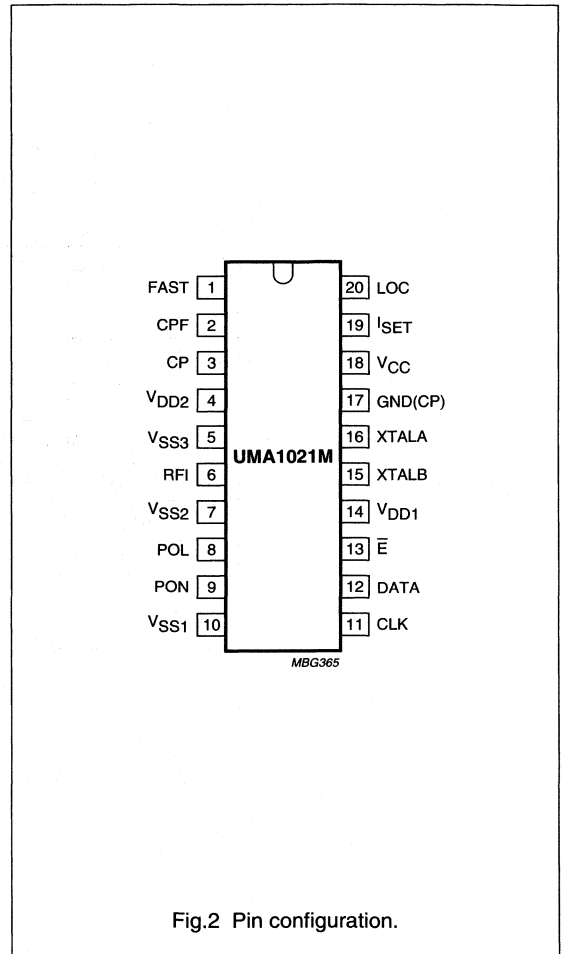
FAST 1
CPF 2
CP 3
$V_{DD2}$ 4
$V_{SS3}$ 5
RFI 6
$V_{SS2}$ 7
POL 8
PON 9
$V_{SS1}$ 10

UMA1021M

20 LOC
19 $I_{SET}$
18 $V_{CC}$
17 GND(CP)
16 XTALA
15 XTALB
14 $V_{DD1}$
13 $\overline{E}$
12 DATA
11 CLK

MBG365

Fig.2 Pin configuration.